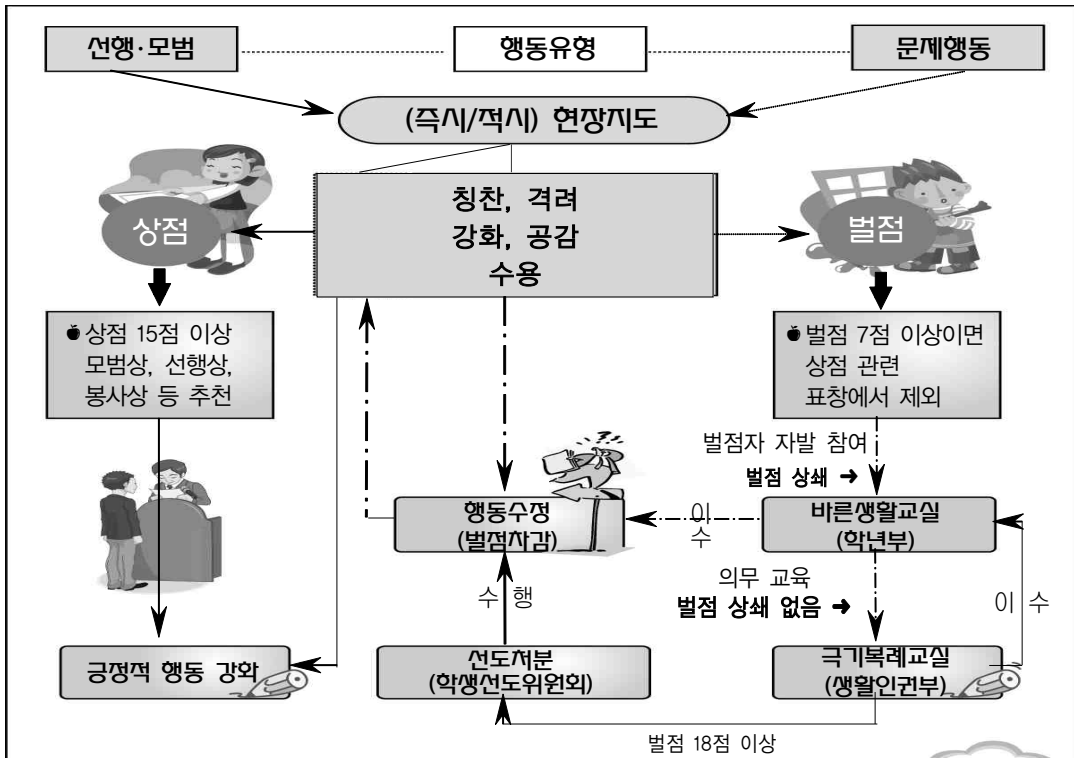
선행·모범

행동유형

문제행동

(즉시/적시) 현장지도

상점

칭찬, 격려
강화, 공감
수용

벌점

상점 15점 이상 모범상, 선행상, 봉사상 등 추천

벌점 7점 이상이면 상점 관련 표창에서 제외

벌점자 자발 참여

벌점 상쇄 ➜

행동수정
(벌점차감)

이수

바른생활교실
(학년부)

의무 교육

벌점 상쇄 없음 ➜

수 행

이 수

긍정적 행동 강화

선도처분
(학생선도위원회)

극기복례교실
(생활인권부)

벌점 18점 이상